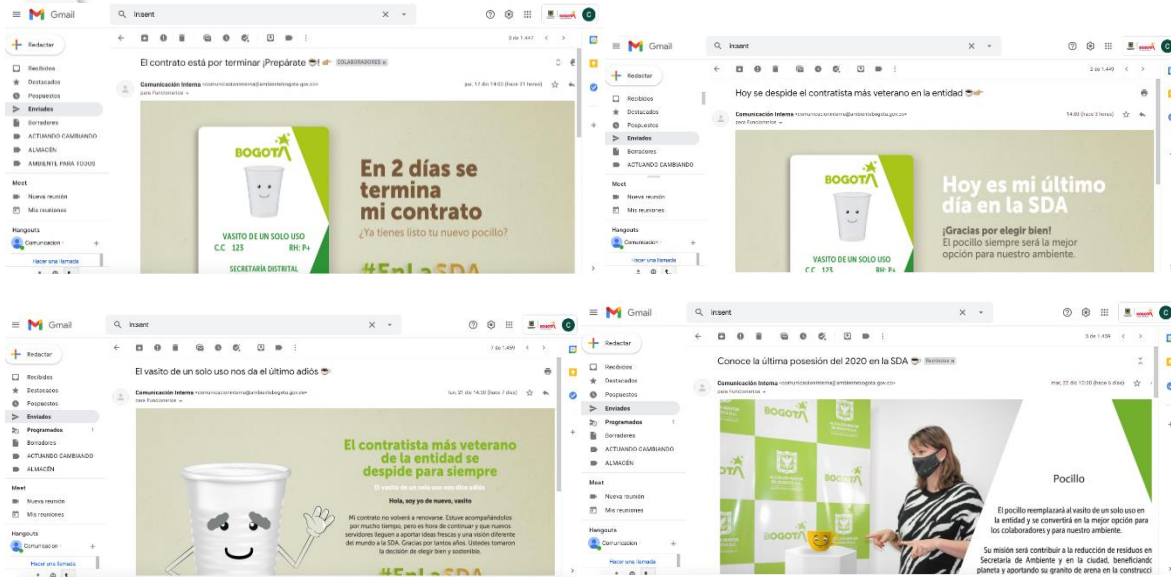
Gmail

Insent

Redactar

Recibidos
Destacados
Pospuestos
Enviados
Borradores
ACTUANDO CAMBIANDO
ALMACÉN
AMBIENTE PARA TODOS

Meet
Nueva reunión
Mis reuniones

Hangouts
Comunicacion

Hacer una llamada

3 de 1.447

El contrato está por terminar ¡Prepárate COLABORADORES

Comunicación Interna <comunicacioninterna@ambientebogota.gov.co>
para Funcionarios

BOGOTÁ

VASITO DE UN SOLO USO
C.C. 123 RH: P+

SECRETARÍA DISTRITAL

En 2 días se termina mi contrato
¿Ya tienes listo tu nuevo pocillo?

#EnLaSDA

Gmail

Insent

Redactar

Recibidos
Destacados
Pospuestos
Enviados
Borradores
ACTUANDO CAMBIANDO

Meet
Nueva reunión
Mis reuniones

Hangouts
Comunicacion

Hacer una llamada

2 de 1.449

Hoy se despide el contratista más veterano en la entidad

Comunicación Interna <comunicacioninterna@ambientebogota.gov.co>
para Funcionarios

14:00 (hace 3 horas)

BOGOTÁ

VASITO DE UN SOLO USO
C.C. 123 RH: P+

Hoy es mi último día en la SDA
¡Gracias por elegir bien!
El pocillo siempre será la mejor opción para nuestro ambiente.

Gmail

Insent

Redactar

Recibidos
Destacados
Pospuestos
Enviados
Programados
Borradores
ACTUANDO CAMBIANDO
ALMACÉN

Meet
Nueva reunión
Mis reuniones

Hangouts
Comunicacion

Hacer una llamada

7 de 1.499

El vasito de un solo uso nos da el último adiós

Comunicación Interna <comunicacioninterna@ambientebogota.gov.co>
para Funcionarios

lun, 21 dic 14:30 (hace 7 días)

El contratista más veterano de la entidad se despide para siempre

El vasito de un solo uso nos dice adiós

Hola, soy yo de nuevo, vasito

Mi contrato no volverá a renovarse. Estuve acompañándolos por mucho tiempo, pero es hora de continuar y que nuevos servidores lleguen a aportar ideas frescas y una visión diferente del mundo a la SDA. Gracias por tantos años. Ustedes tomaron la decisión de elegir bien y sostenible.

#EnLaSDA

Gmail

Insent

Redactar

Recibidos
Destacados
Pospuestos
Enviados
Programados
Borradores
ACTUANDO CAMBIANDO
ALMACÉN

Meet
Nueva reunión
Mis reuniones

Hangouts
Comunicacion

Hacer una llamada

3 de 1.459

Conoce la última posesión del 2020 en la SDA Recibidos

Comunicación Interna <comunicacioninterna@ambientebogota.gov.co>
para Funcionarios

mar, 22 dic 10:00 (hace 6 días)

BOGOTÁ

Pocillo

El pocillo reemplazará al vasito de un solo uso en la entidad y se convertirá en la mejor opción para los colaboradores y para nuestro ambiente.

Su misión será contribuir a la reducción de residuos en Secretaría de Ambiente y en la ciudad, beneficiando planeta y aportando su granito de arena en la construcci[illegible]